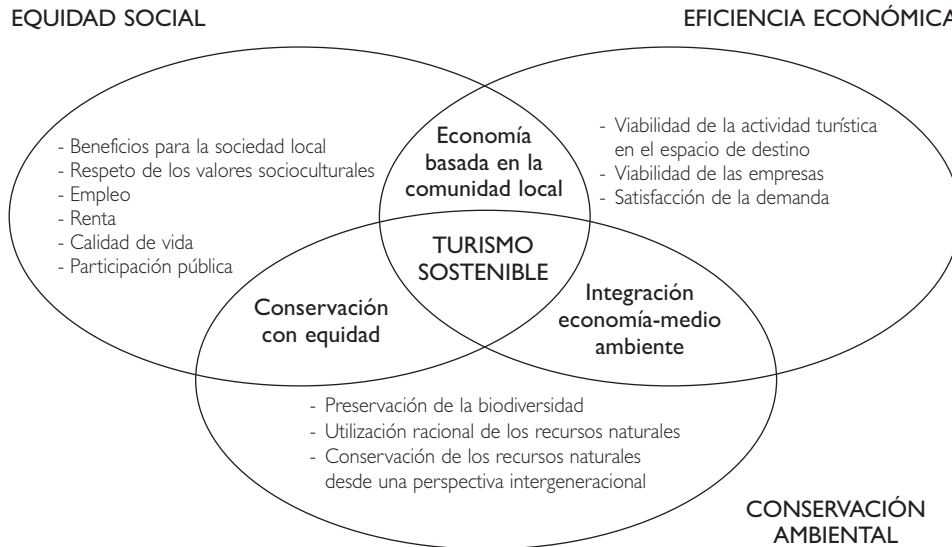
EQUIDAD SOCIAL

EFICIENCIA ECONÓMICA

- Beneficios para la sociedad local
- Respeto de los valores socioculturales
- Empleo
- Renta
- Calidad de vida
- Participación pública

Economía basada en la comunidad local

- Viabilidad de la actividad turística en el espacio de destino
- Viabilidad de las empresas
- Satisfacción de la demanda

TURISMO SOSTENIBLE

Conservación con equidad

Integración economía-medio ambiente

- Preservación de la biodiversidad
- Utilización racional de los recursos naturales
- Conservación de los recursos naturales desde una perspectiva intergeneracional

CONSERVACIÓN AMBIENTAL